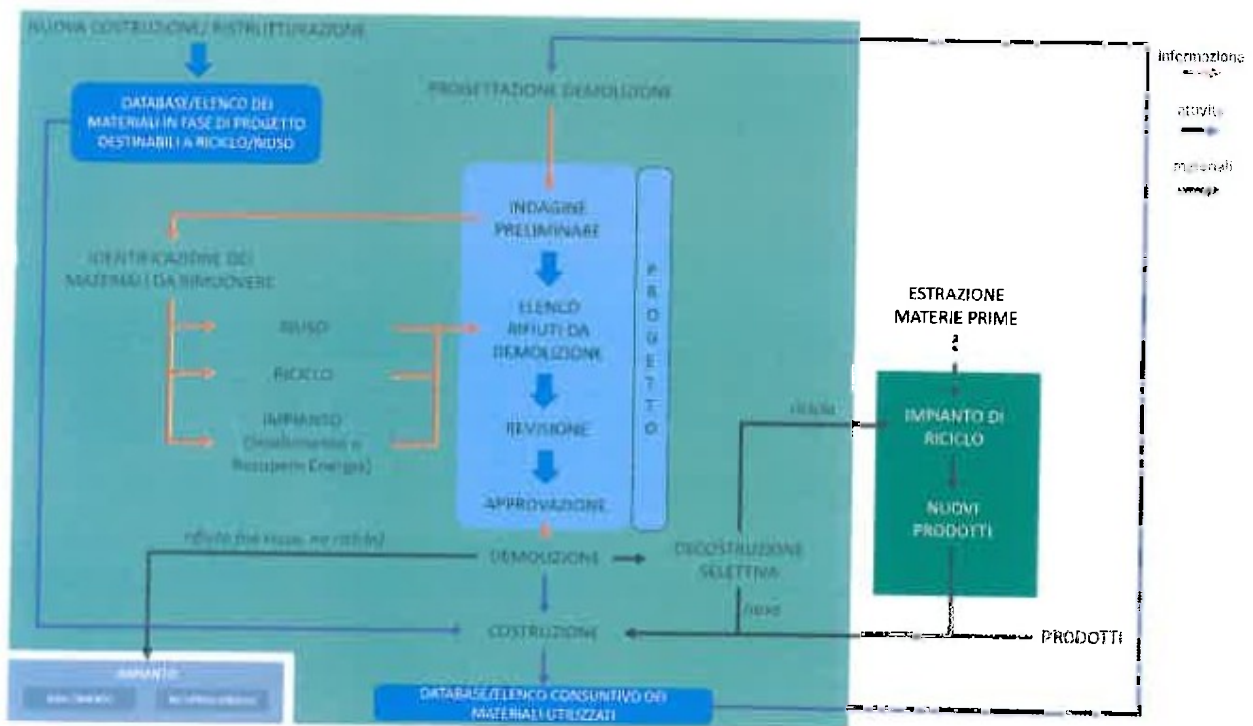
NUOVA COSTRUZIONE/ RISTRUTTURAZIONE

DATABASE/ELENCO DEI MATERIALI IN FASE DI PROGETTO DESTINABILI A RICICLO/RIUSO

PROGETTAZIONE DEMOLIZIONE

informazione

attività

materiali

INDAGINE PRELIMINARE

ELENCO RIFIUTI DA DEMOLIZIONE

REVISIONE

APPROVAZIONE

P R O G E T T O

IDENTIFICAZIONE DEI MATERIALI DA RIMUOVERE

RIUSO

RICICLO

IMPIANTO (Smaltimento e Recupero Energia)

ESTRAZIONE MATERIE PRIME

riciclo

IMPIANTO DI RICICLO

NUOVI PRODOTTI

rifiuto (no riuso, no riciclo)

DEMOLIZIONE

DECOSTRUZIONE SELETTIVA

riuso

COSTRUZIONE

PRODOTTI

IMPIANTO

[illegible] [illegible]

DATABASE/ELENCO CONSUNTIVO DEI MATERIALI UTILIZZATI